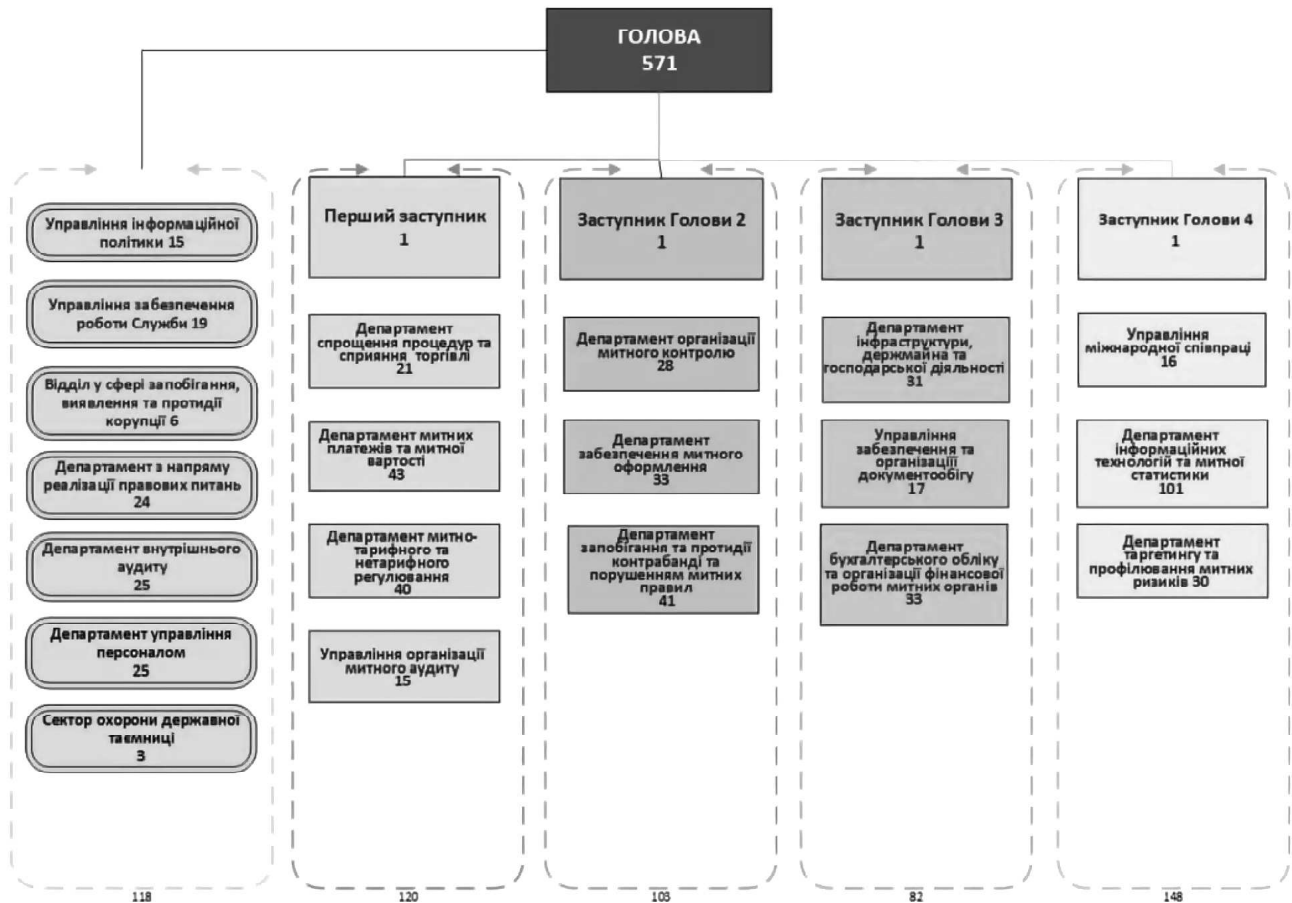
ГОЛОВА
571

Управління інформаційної політики 15

Управління забезпечення роботи Служби 19

Відділ у сфері запобігання, виявлення та протидії корупції 6

Департамент з напряму реалізації правових питань 24

Департамент внутрішнього аудиту 25

Департамент управління персоналом 25

Сектор охорони державної таємниці 3

118

Перший заступник
1

Департамент спрощення процедур та сприяння торгівлі 21

Департамент митних платежів та митної вартості 43

Департамент митно-тарифного та нетарифного регулювання 40

Управління організації митного аудиту 15

120

Заступник Голови 2
1

Департамент організації митного контролю 28

Департамент забезпечення митного оформлення 33

Департамент запобігання та протидії контрабанді та порушенням митних правил 41

103

Заступник Голови 3
1

Департамент інфраструктури, державна та господарської діяльності 31

Управління забезпечення та організації документообігу 17

Департамент бухгалтерського обліку та організації фінансової роботи митних органів 33

82

Заступник Голови 4
1

Управління міжнародної співпраці 16

Департамент інформаційних технологій та митної статистики 101

Департамент таргетингу та профілювання митних ризиків 30

148